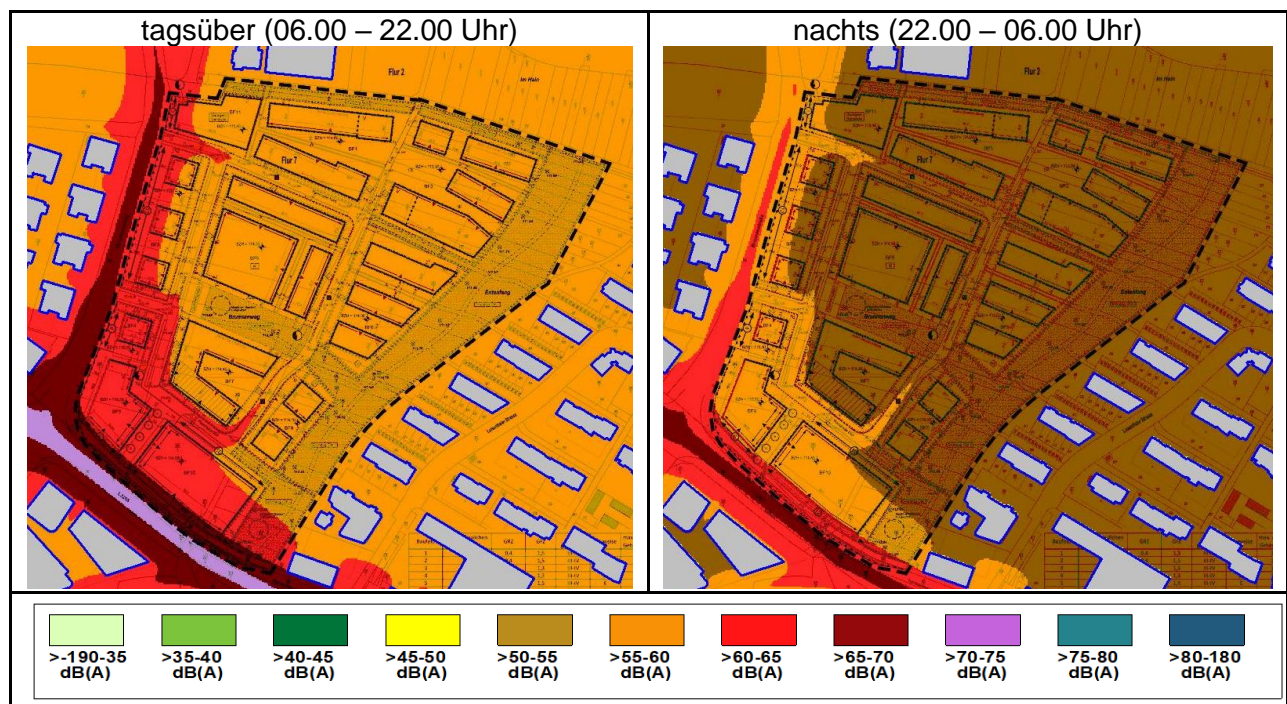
| tagsüber (06.00 – 22.00 Uhr) | nachts (22.00 – 06.00 Uhr) |
|---|---|

Flur 2
Im Hain
Flur 7
Brunnenweg
Entlastung

Flur 2
Flur 7
Brunnenweg
Entlastung

>-190-35 dB(A)
>35-40 dB(A)
>40-45 dB(A)
>45-50 dB(A)
>50-55 dB(A)
>55-60 dB(A)
>60-65 dB(A)
>65-70 dB(A)
>70-75 dB(A)
>75-80 dB(A)
>80-180 dB(A)